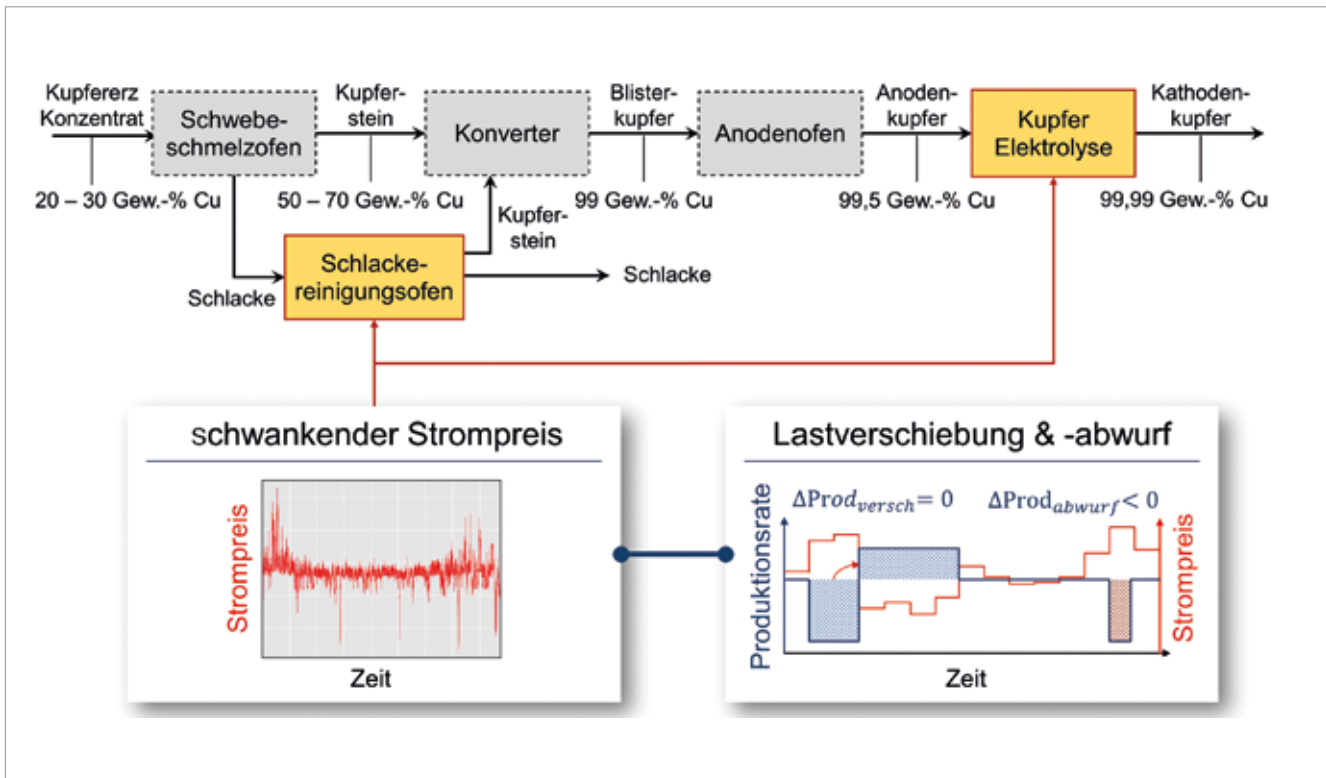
Kupfererz Konzentrat

Schwebeschmelzofen

Kupferstein

Konverter

Blisterkupfer

Anodenofen

Anodenkupfer

Kupfer Elektrolyse

Kathodenkupfer

20 – 30 Gew.-% Cu

50 – 70 Gew.-% Cu

99 Gew.-% Cu

99,5 Gew.-% Cu

99,99 Gew.-% Cu

Kupferstein

Schlackereinigungsofen

Schlacke

Schlacke

schwankender Strompreis

Strompreis

Zeit

Lastverschiebung & -abwurf

$\Delta \text{Prod}_{versch} = 0$

$\Delta \text{Prod}_{abwurf} < 0$

Produktionsrate

Strompreis

Zeit